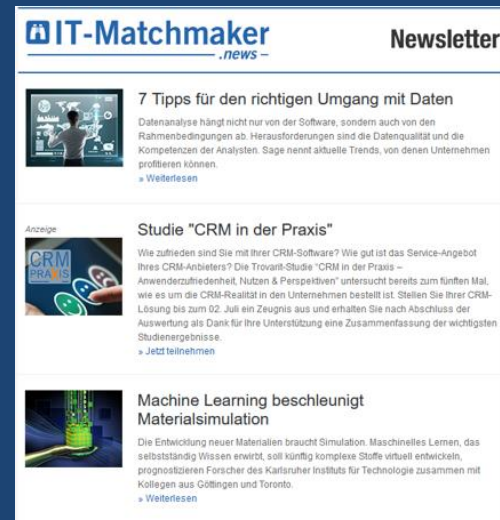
IT-Matchmaker
.news –

Newsletter

7 Tipps für den richtigen Umgang mit Daten

Datenanalyse hängt nicht nur von der Software, sondern auch von den Rahmenbedingungen ab. Herausforderungen sind die Datenqualität und die Kompetenzen der Analysten. Sage nennt aktuelle Trends, von denen Unternehmen profitieren können.
» Weiterlesen

Anzeige

CRM PRAXIS

Studie "CRM in der Praxis"

Wie zufrieden sind Sie mit Ihrer CRM-Software? Wie gut ist das Service-Angebot Ihres CRM-Anbieters? Die Trovarit-Studie "CRM in der Praxis – Anwenderzufriedenheit, Nutzen & Perspektiven" untersucht bereits zum fünften Mal, wie es um die CRM-Realität in den Unternehmen bestellt ist. Stellen Sie Ihrer CRM-Lösung bis zum 02. Juli ein Zeugnis aus und erhalten Sie nach Abschluss der Auswertung als Dank für Ihre Unterstützung eine Zusammenfassung der wichtigsten Studienergebnisse.
» Jetzt teilnehmen

Machine Learning beschleunigt Materialsimulation

Die Entwicklung neuer Materialien braucht Simulation. Maschinelles Lernen, das selbstständig Wissen erwirbt, soll künftig komplexe Stoffe virtuell entwickeln, prognostizieren Forscher des Karlsruher Instituts für Technologie zusammen mit Kollegen aus Göttingen und Toronto.
» Weiterlesen